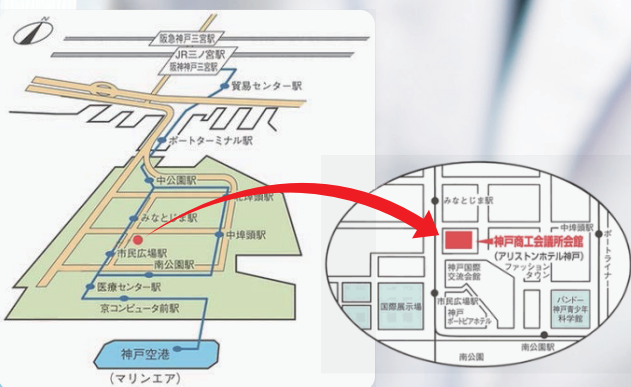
N

阪急神戸三宮駅
JR三ノ宮駅
阪神神戸三宮駅
貿易センター駅
ポートターミナル駅
中公園駅
みなとじま駅
北埠頭駅
中埠頭駅
市民広場駅
南公園駅
医療センター駅
京コンピュータ前駅
神戸空港
（マリンエア）

みなとじま駅
中埠頭駅
ポートライナー
神戸商工会議所会館
（アリストンホテル神戸）
神戸国際交流会館
ファッションタウン
国際展示場
市民広場駅
神戸ポートピアホテル
バンドー神戸青少年科学館
南公園
南公園駅